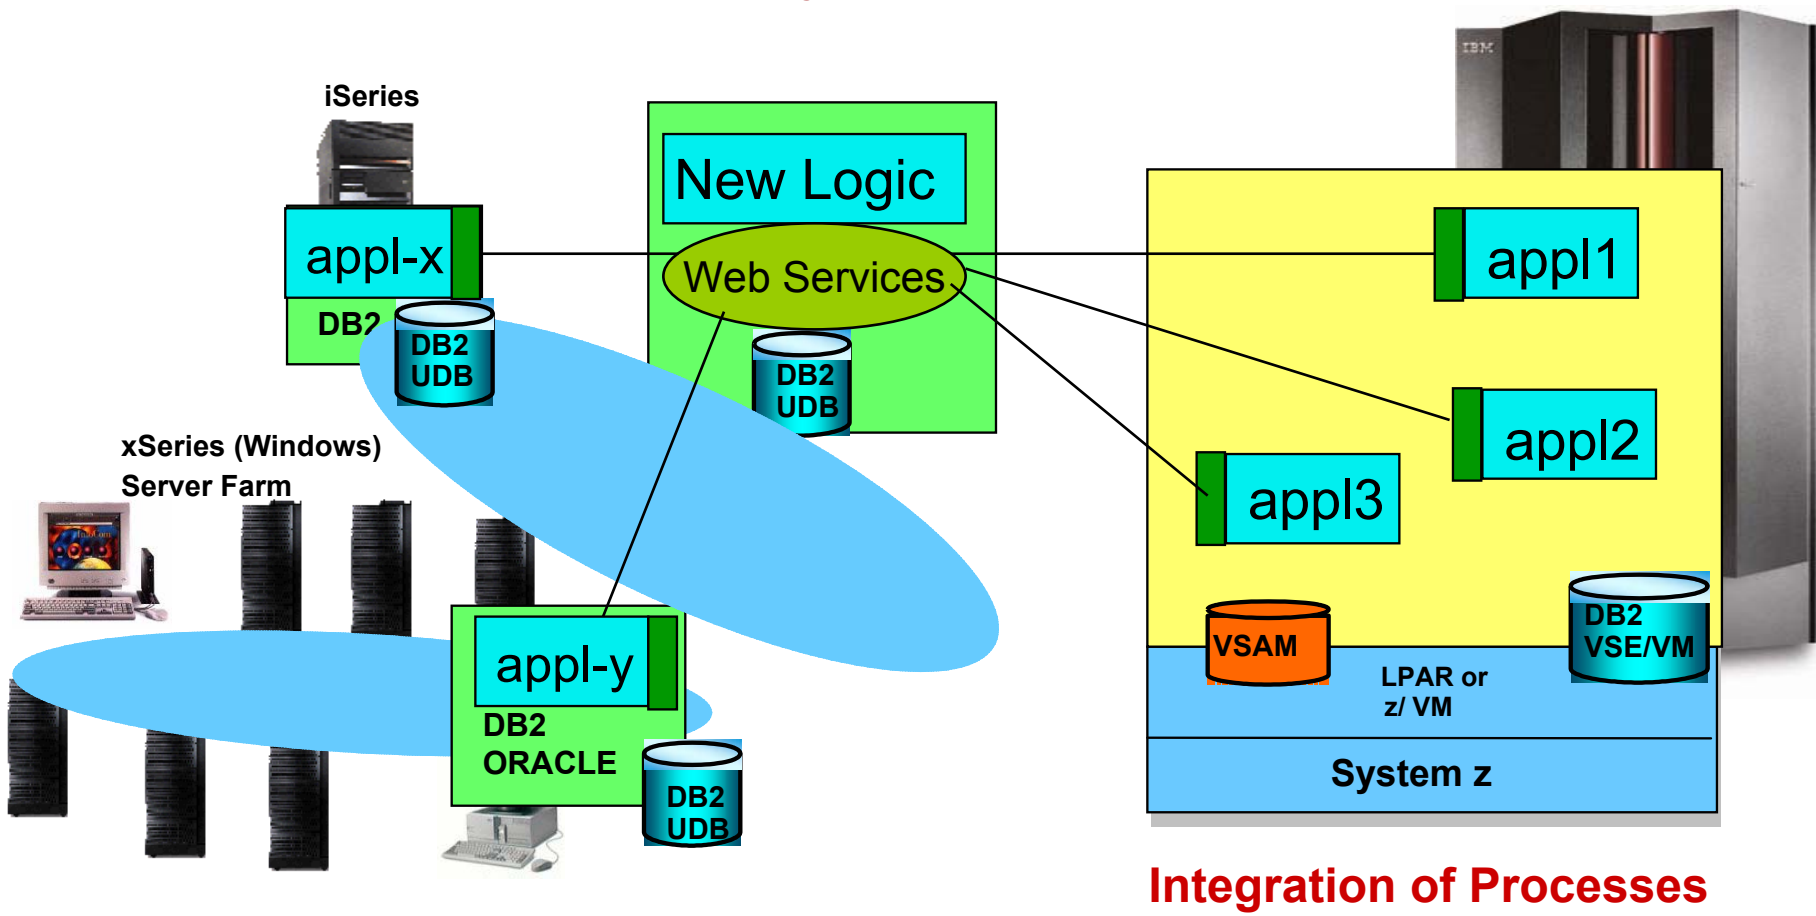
iSeries

appl-x

DB2

DB2 UDB

New Logic

Web Services

DB2 UDB

xSeries (Windows) Server Farm

appl-y

DB2 ORACLE

DB2 UDB

IBM

appl1

appl2

appl3

VSAM

DB2 VSE/VM

LPAR or z/ VM

System z

Integration of Processes